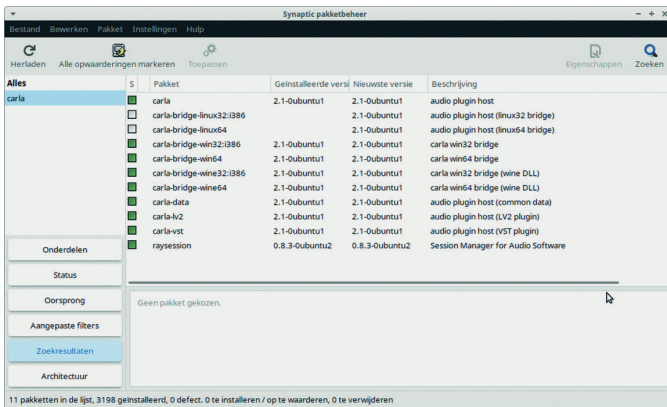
Synaptic pakketbeheer

Bestand Bewerken Pakket Instellingen Hulp

Herladen Alle opwaarderingen markeren Toepassen Eigenschappen Zoeken

Alles
carla

| S | Pakket | Geïnstalleerde versi | Nieuwste versie | Beschrijving |
|---|---|---|---|---|
| | carla | 2.1-0ubuntu1 | 2.1-0ubuntu1 | audio plugin host |
| | carla-bridge-linux32:i386 | | 2.1-0ubuntu1 | audio plugin host (linux32 bridge) |
| | carla-bridge-linux64 | | 2.1-0ubuntu1 | audio plugin host (linux64 bridge) |
| | carla-bridge-win32:i386 | 2.1-0ubuntu1 | 2.1-0ubuntu1 | carla win32 bridge |
| | carla-bridge-win64 | 2.1-0ubuntu1 | 2.1-0ubuntu1 | carla win64 bridge |
| | carla-bridge-wine32:i386 | 2.1-0ubuntu1 | 2.1-0ubuntu1 | carla win32 bridge (wine DLL) |
| | carla-bridge-wine64 | 2.1-0ubuntu1 | 2.1-0ubuntu1 | carla win64 bridge (wine DLL) |
| | carla-data | 2.1-0ubuntu1 | 2.1-0ubuntu1 | audio plugin host (common data) |
| | carla-lv2 | 2.1-0ubuntu1 | 2.1-0ubuntu1 | audio plugin host (LV2 plugin) |
| | carla-vst | 2.1-0ubuntu1 | 2.1-0ubuntu1 | audio plugin host (VST plugin) |
| | raysession | 0.8.3-0ubuntu2 | 0.8.3-0ubuntu2 | Session Manager for Audio Software |

Onderdelen
Status
Oorsprong
Aangepaste filters
Zoekresultaten
Architectuur

Geen pakket gekozen.

11 pakketten in de lijst, 3198 geïnstalleerd, 0 defect. 0 te installeren / op te waarderen, 0 te verwijderen